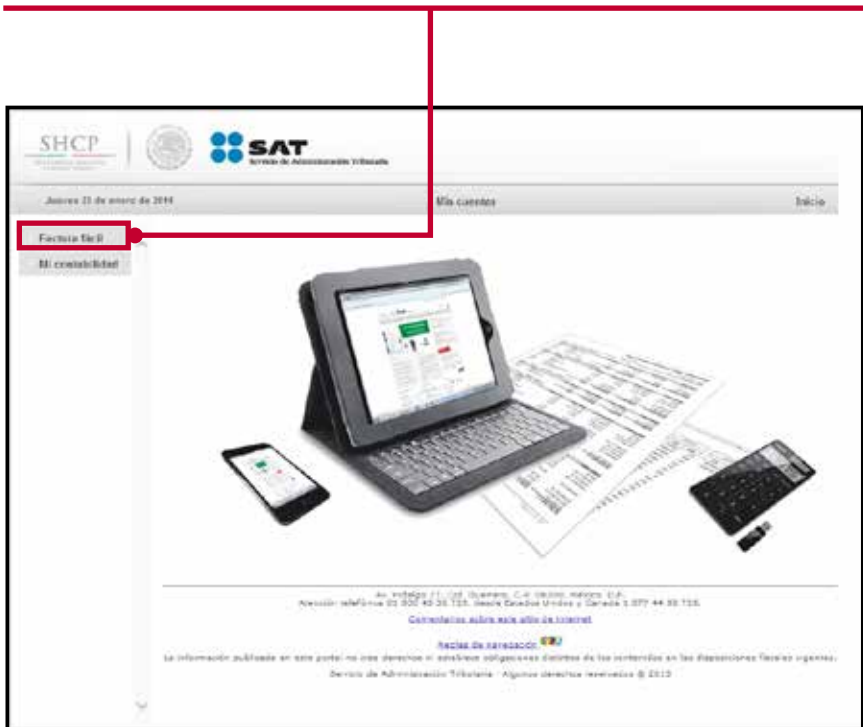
SHCP

SAT
Servicio de Administración Tributaria

Jueves 21 de enero de 2016

Mis cuentas

Inicio

Factura fácil

Mi contabilidad

Av. Hidalgo 77, Col. Guerrero, C.P. 06300, México, D.F.
Atención telefónica 01 800 46 36 728, desde Estados Unidos y Canadá 1 877 44 88 728.

Comentarios sobre este sitio de Internet

Reglas de navegación

La información publicada en este portal no crea derechos ni establece obligaciones distintos de los contenidos en las disposiciones fiscales vigentes.

Servicio de Administración Tributaria · Algunos derechos reservados © 2015